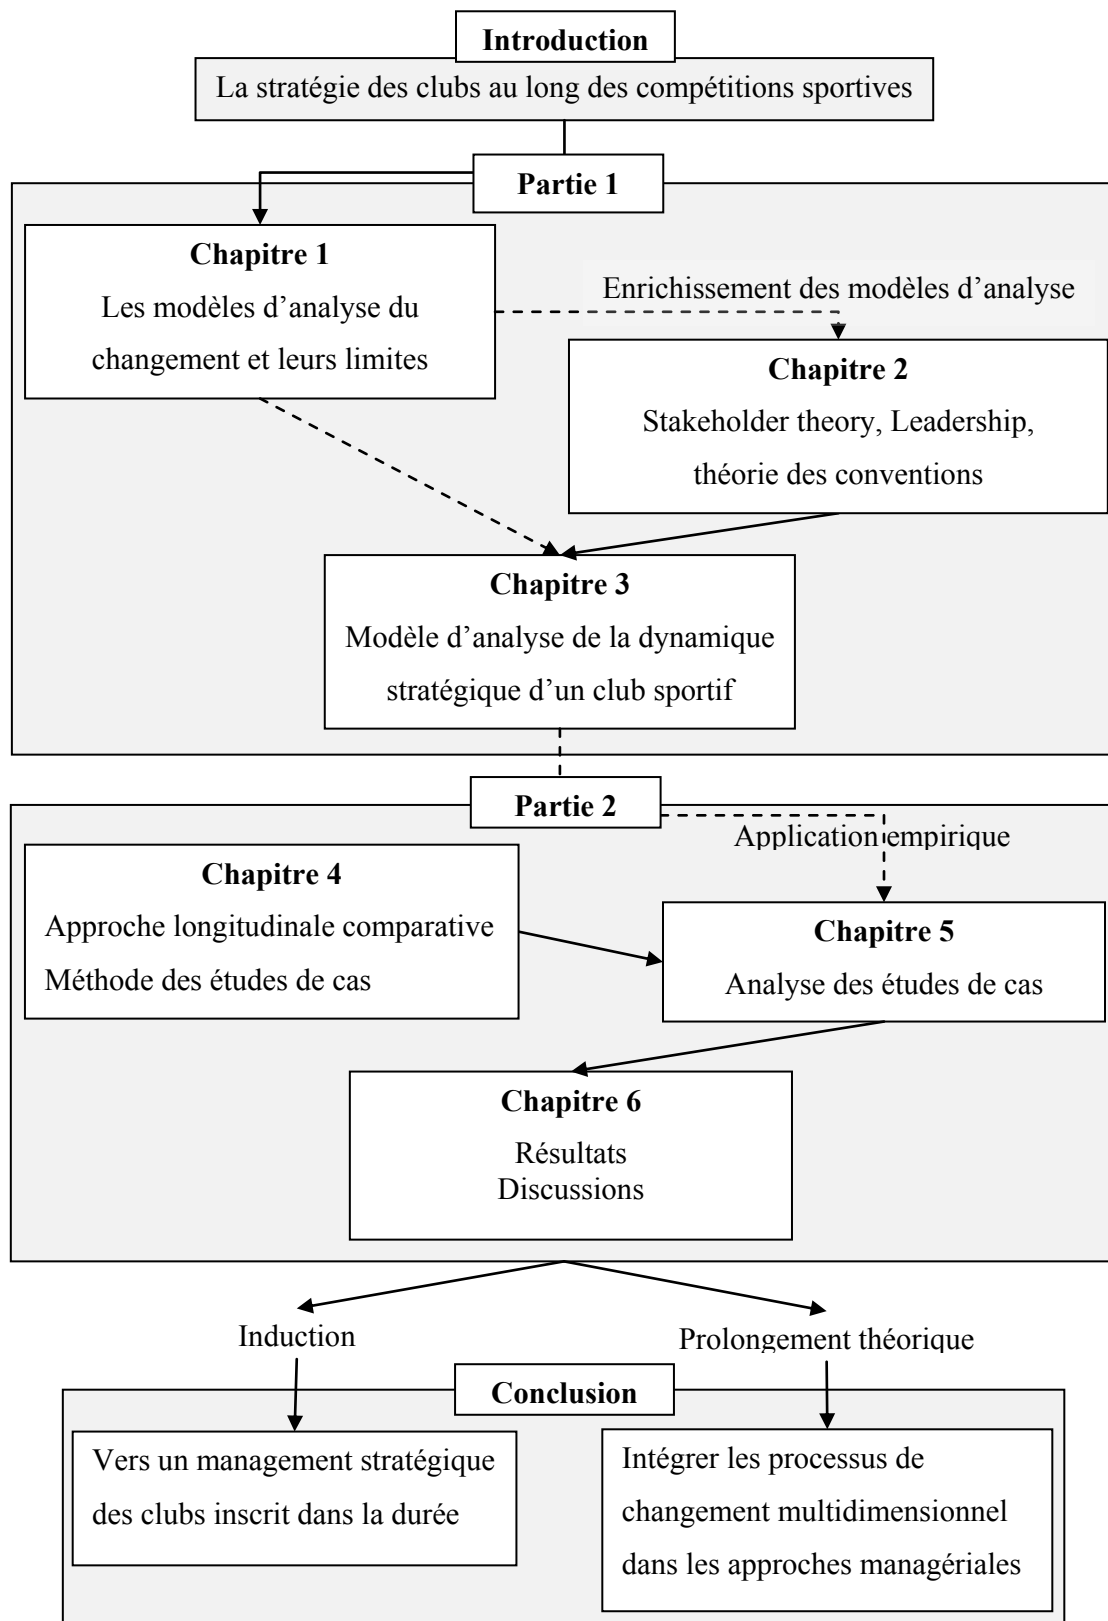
Introduction

La stratégie des clubs au long des compétitions sportives

Partie 1

Chapitre 1
Les modèles d'analyse du changement et leurs limites

Enrichissement des modèles d'analyse

Chapitre 2
Stakeholder theory, Leadership, théorie des conventions

Chapitre 3
Modèle d'analyse de la dynamique stratégique d'un club sportif

Partie 2

Application empirique

Chapitre 4
Approche longitudinale comparative
Méthode des études de cas

Chapitre 5
Analyse des études de cas

Chapitre 6
Résultats
Discussions

Induction

Prolongement théorique

Conclusion

Vers un management stratégique des clubs inscrit dans la durée

Intégrer les processus de changement multidimensionnel dans les approches managériales